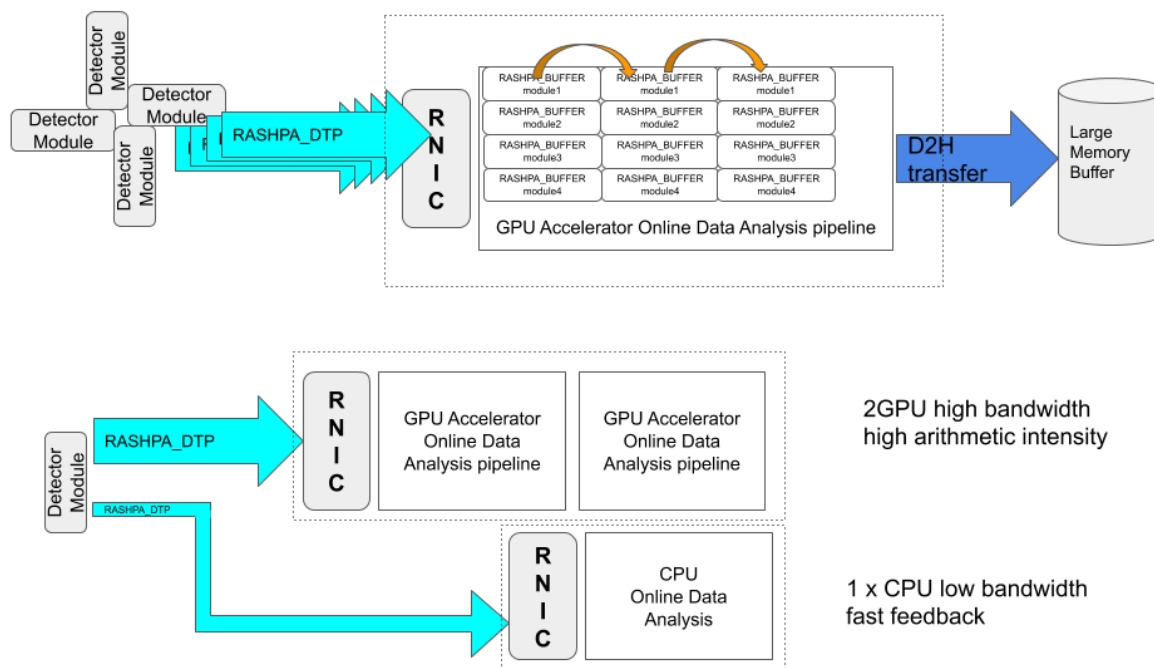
Detector Module

Detector Module

Detector Module

Detector Module

RASHPA_DTP

R
N
I
C

| RASHPA_BUFFER module1 | RASHPA_BUFFER module1 | RASHPA_BUFFER module1 |
|---|---|---|
| RASHPA_BUFFER module2 | RASHPA_BUFFER module2 | RASHPA_BUFFER module2 |
| RASHPA_BUFFER module3 | RASHPA_BUFFER module3 | RASHPA_BUFFER module3 |
| RASHPA_BUFFER module4 | RASHPA_BUFFER module4 | RASHPA_BUFFER module4 |

GPU Accelerator Online Data Analysis pipeline

D2H transfer

Large Memory Buffer

Detector Module

RASHPA_DTP

R
N
I
C

GPU Accelerator Online Data Analysis pipeline

GPU Accelerator Online Data Analysis pipeline

2GPU high bandwidth
high arithmetic intensity

RASHPA_DTP

R
N
I
C

CPU
Online Data
Analysis

1 x CPU low bandwidth
fast feedback